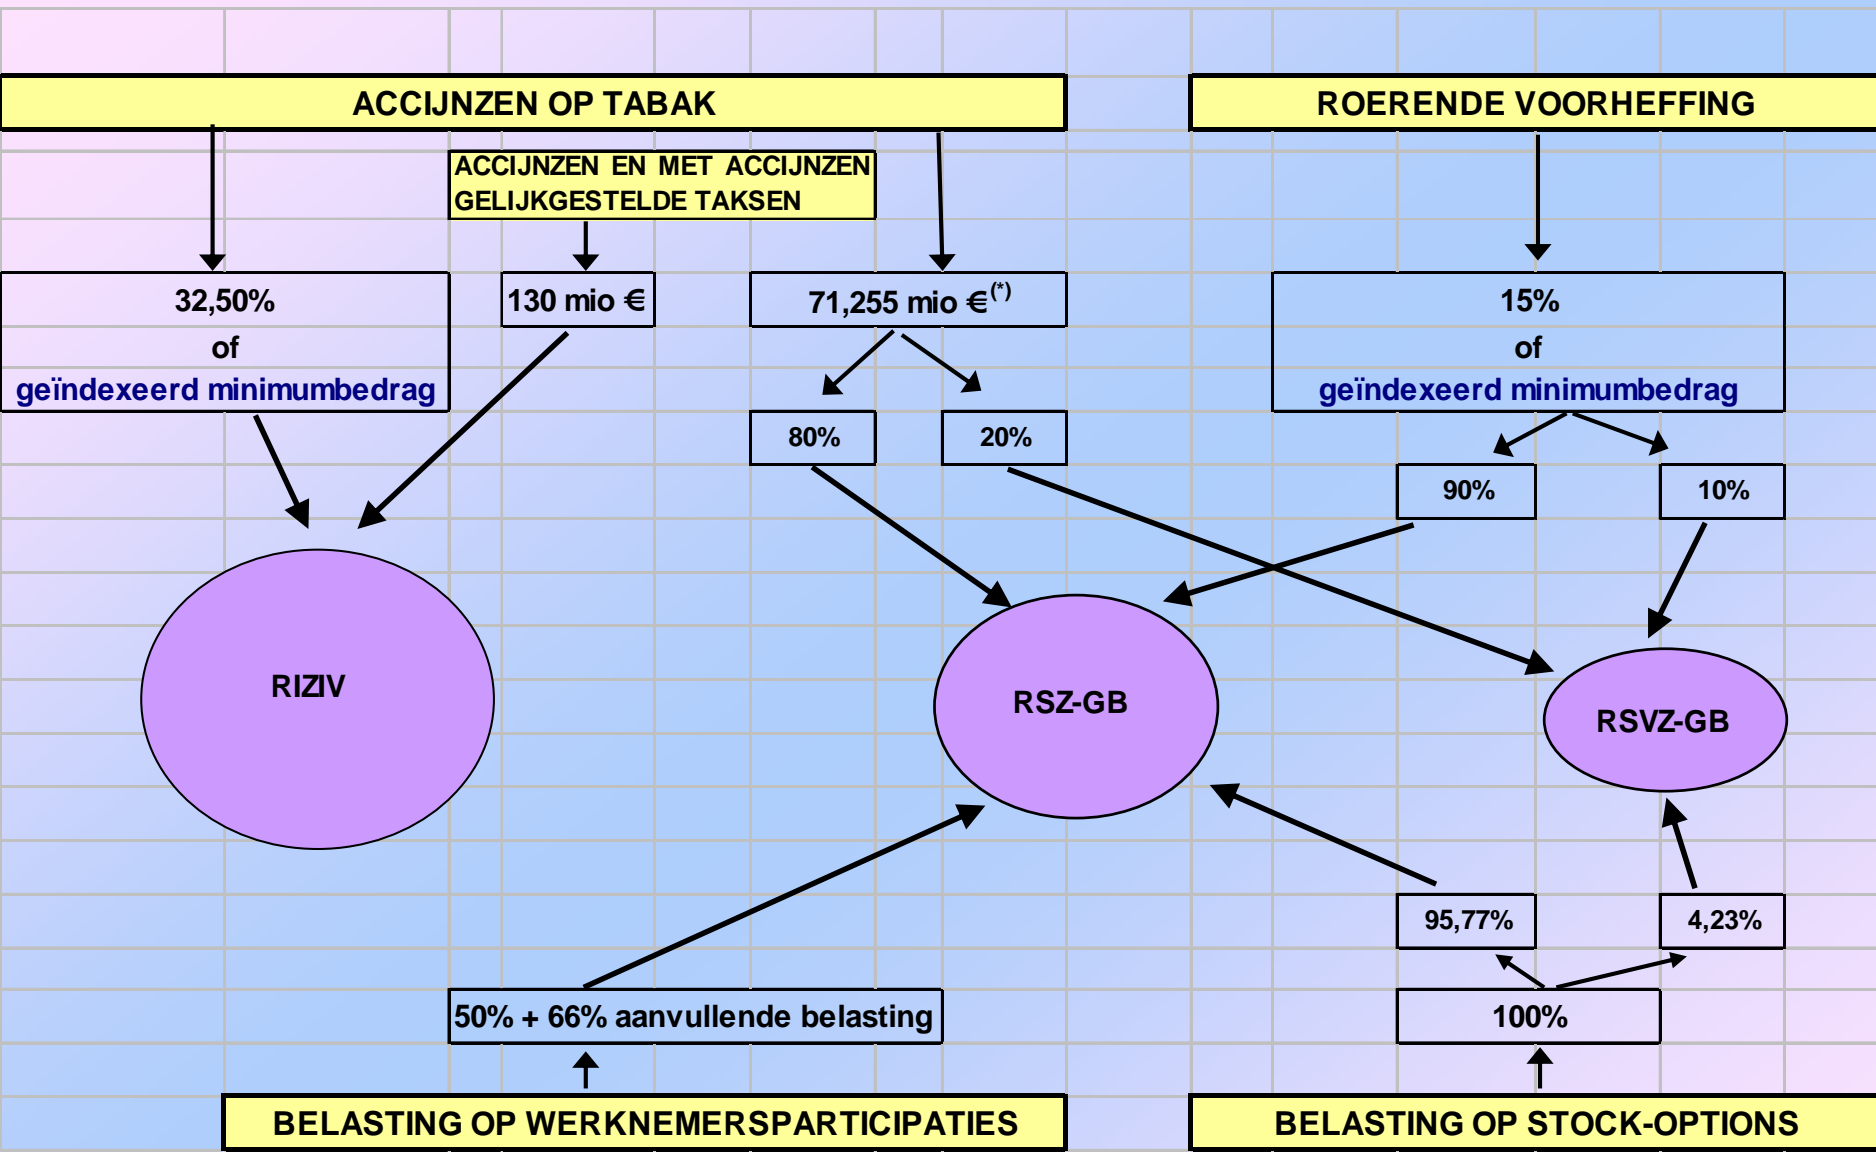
ACCIJNZEN OP TABAK

ROERENDE VOORHEFFING

ACCIJNZEN EN MET ACCIJNZEN GELIJKGESTELDE TAKSEN

32,50%
of
geïndexeerd minimumbedrag

130 mio €

71,255 mio €$^{(*)}$

15%
of
geïndexeerd minimumbedrag

80%

20%

90%

10%

RIZIV

RSZ-GB

RSVZ-GB

95,77%

4,23%

50% + 66% aanvullende belasting

100%

BELASTING OP WERKNEMERSPARTICIPATIES

BELASTING OP STOCK-OPTIONS